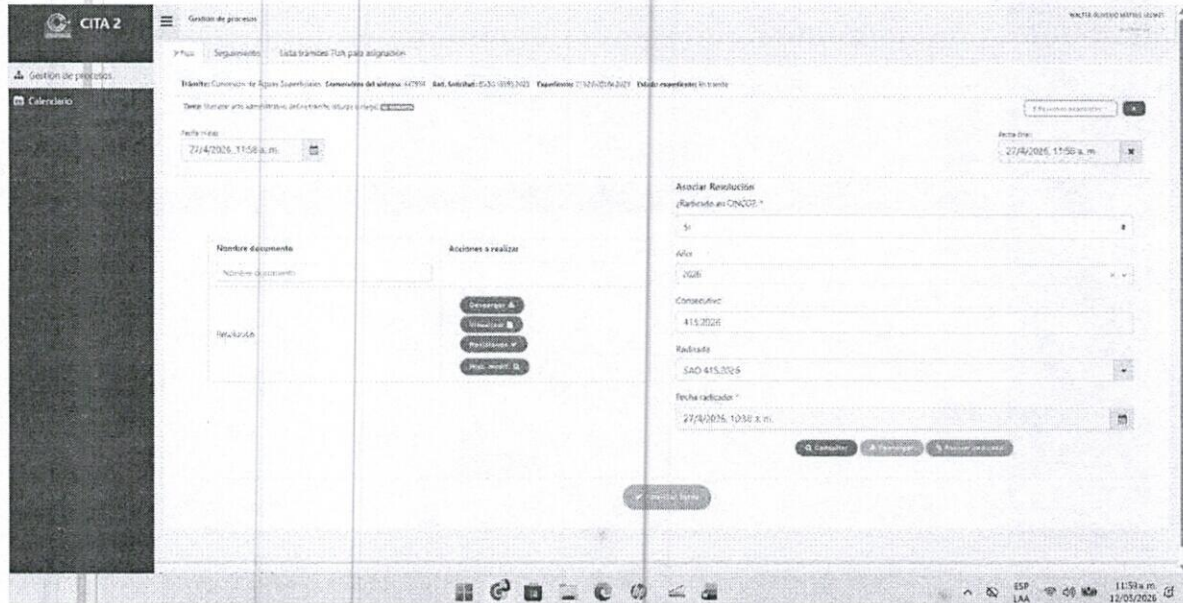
CITA 2

Gestión de procesos

WALTER OLIVERIO MERIES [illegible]

Gestión de procesos

Calendario

Flujo | Seguimiento | Lista trámites Fun para asignación

Trámite: Concesión de Aguas Superficiales Consecutivo del sistema: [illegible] Rad. Solicitud: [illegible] Expediente: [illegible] Estado expediente: En trámite

Tarea: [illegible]

Fecha inicio:

27/4/2026, 11:58 a. m.

Fecha final:

27/4/2026, 11:58 a. m.

Asociar Resolución

¿Radicado en ON2O3 *

Si

Año

2026

Consecutivo

415 2026

Radicado

SAO 415 2026

Fecha radicador *

27/4/2026, 10:38 a. m.

Nombre documento

Acciones a realizar

Nombre documento

Resolución

Descargar

Visualizar

Revisar

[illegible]

Consultar | Descargar | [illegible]

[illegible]

ESP LAA

11:59 a. m. 12/05/2026